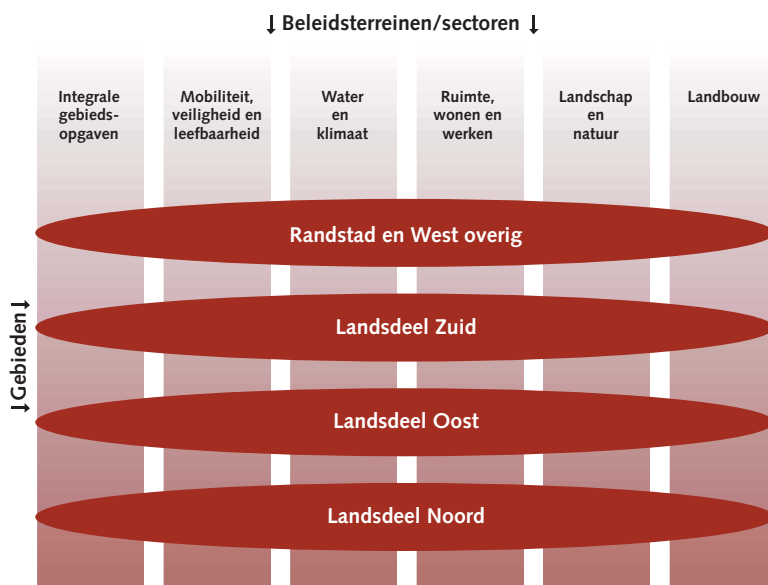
↓ Beleidsterreinen/sectoren ↓

Integrale gebiedsopgaven

Mobiliteit, veiligheid en leefbaarheid

Water en klimaat

Ruimte, wonen en werken

Landschap en natuur

Landbouw

↓Gebieden↓

Randstad en West overig

Landsdeel Zuid

Landsdeel Oost

Landsdeel Noord